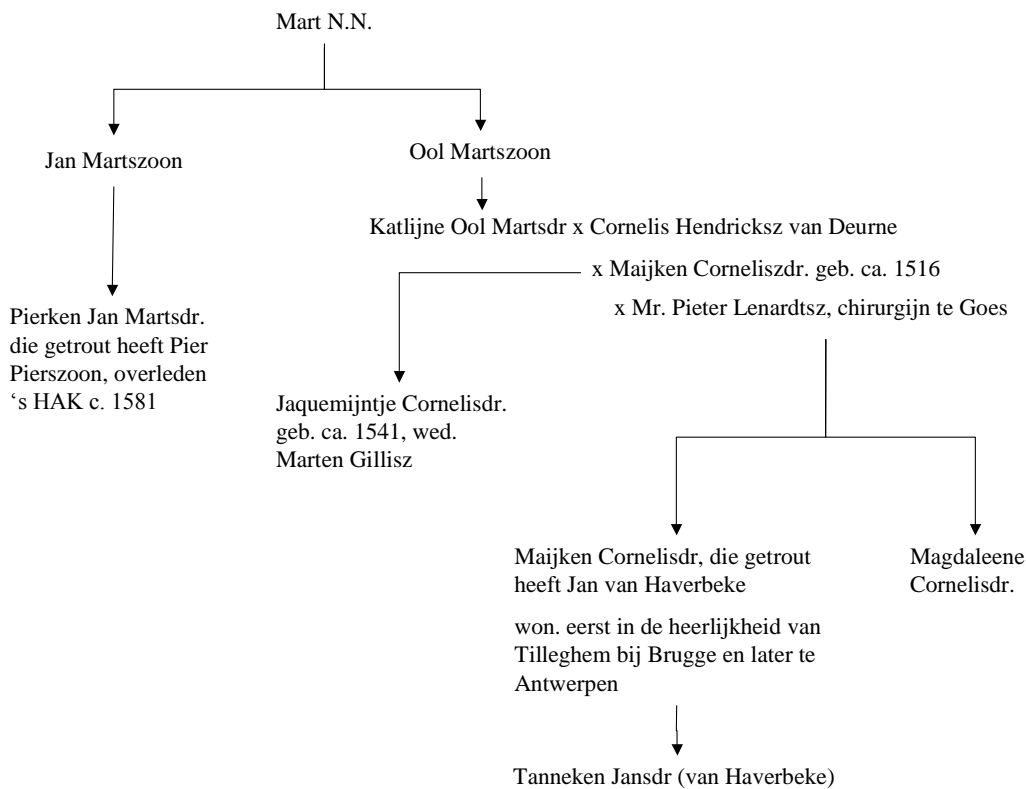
Mart N.N.

Jan Martszoon

Ool Martszoon

Katlijne Ool Martsdr x Cornelis Hendricksz van Deurne

x Maijken Corneliszdr. geb. ca. 1516

x Mr. Pieter Lenardtsz, chirurgijn te Goes

Pierken Jan Martsdr. die getrout heeft Pier Pierszoon, overleden 's HAK c. 1581

Jaquemijntje Cornelisdr. geb. ca. 1541, wed. Marten Gillisz

Maijken Cornelisdr, die getrout heeft Jan van Haverbeke

won. eerst in de heerlijkheid van Tilleghem bij Brugge en later te Antwerpen

Magdaleene Cornelisdr.

Tanneken Jansdr (van Haverbeke)